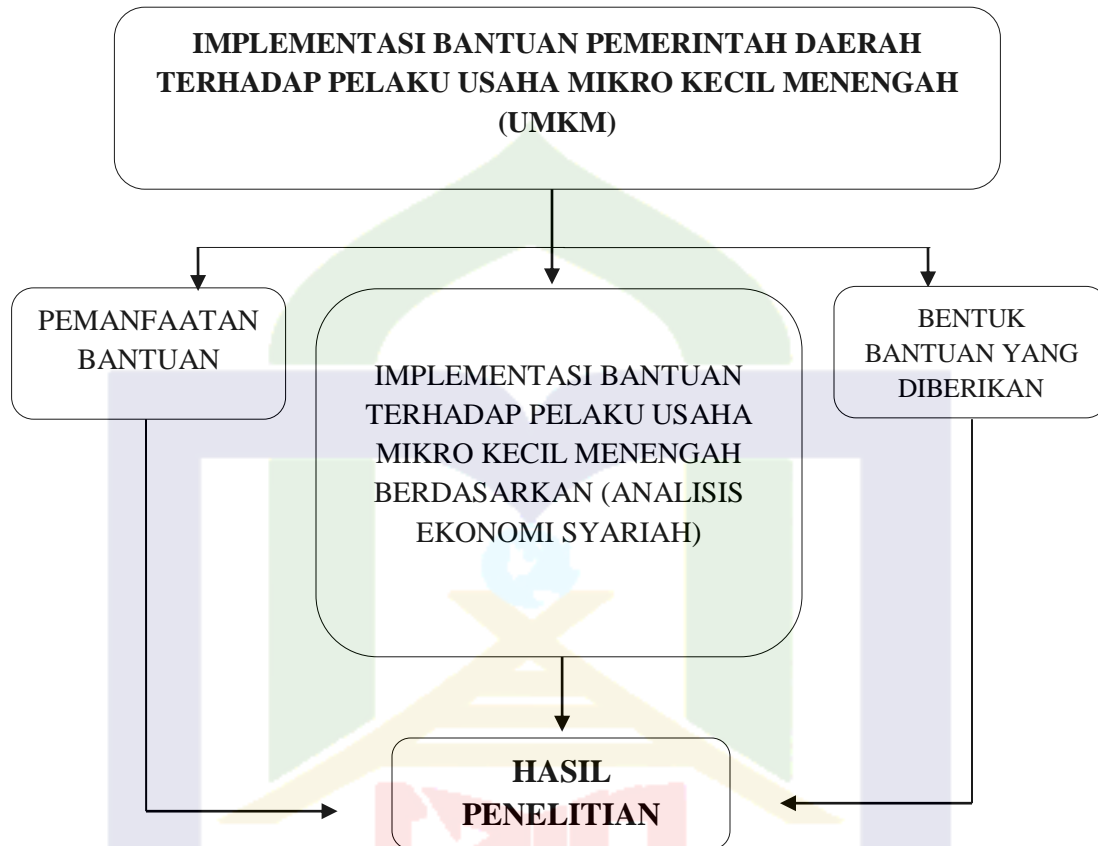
IMPLEMENTASI BANTUAN PEMERINTAH DAERAH TERHADAP PELAKU USAHA MIKRO KECIL MENENGAH (UMKM)

PEMANFAATAN BANTUAN

IMPLEMENTASI BANTUAN TERHADAP PELAKU USAHA MIKRO KECIL MENENGAH BERDASARKAN (ANALISIS EKONOMI SYARIAH)

BENTUK BANTUAN YANG DIBERIKAN

HASIL PENELITIAN